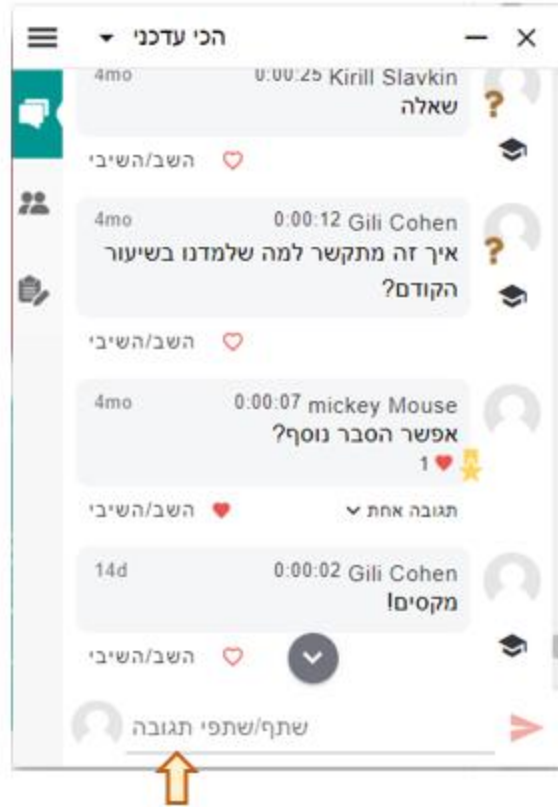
הכי עדכני

Kirill Slavkin 0:00:25 4mo
שאלה
השב/השיבי

Gili Cohen 0:00:12 4mo
איך זה מתקשר למה שלמדנו בשיעור הקודם?
השב/השיבי

mickey Mouse 0:00:07 4mo
אפשר הסבר נוסף?
1
השב/השיבי
תגובה אחת

Gili Cohen 0:00:02 14d
מקסים!
השב/השיבי

שתף/שתפי תגובה